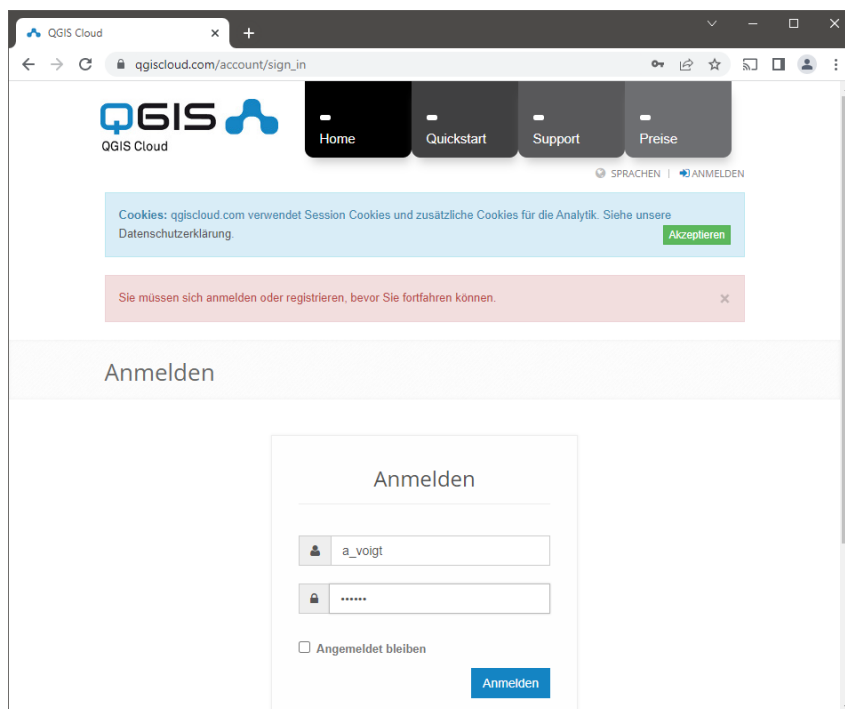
QGIS Cloud ×
+
qgiscloud.com/account/sign_in

QGIS
QGIS Cloud

Home
Quickstart
Support
Preise

SPRACHEN | ANMELDEN

Cookies: qgiscloud.com verwendet Session Cookies und zusätzliche Cookies für die Analytik. Siehe unsere Datenschutzerklärung.
Akzeptieren

Sie müssen sich anmelden oder registrieren, bevor Sie fortfahren können.
×

Anmelden

Anmelden

a_voigt

••••••

Angemeldet bleiben

Anmelden